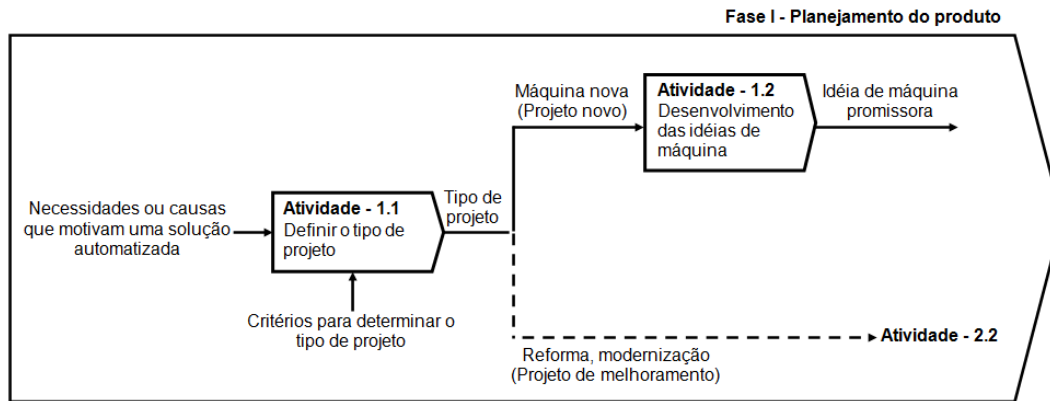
Fase I - Planejamento do produto

Máquina nova (Projeto novo)

Atividade - 1.2
Desenvolvimento das idéias de máquina

Idéia de máquina promissora

Necessidades ou causas que motivam uma solução automatizada

Atividade - 1.1
Definir o tipo de projeto

Tipo de projeto

Critérios para determinar o tipo de projeto

Atividade - 2.2

Reforma, modernização (Projeto de melhoramento)